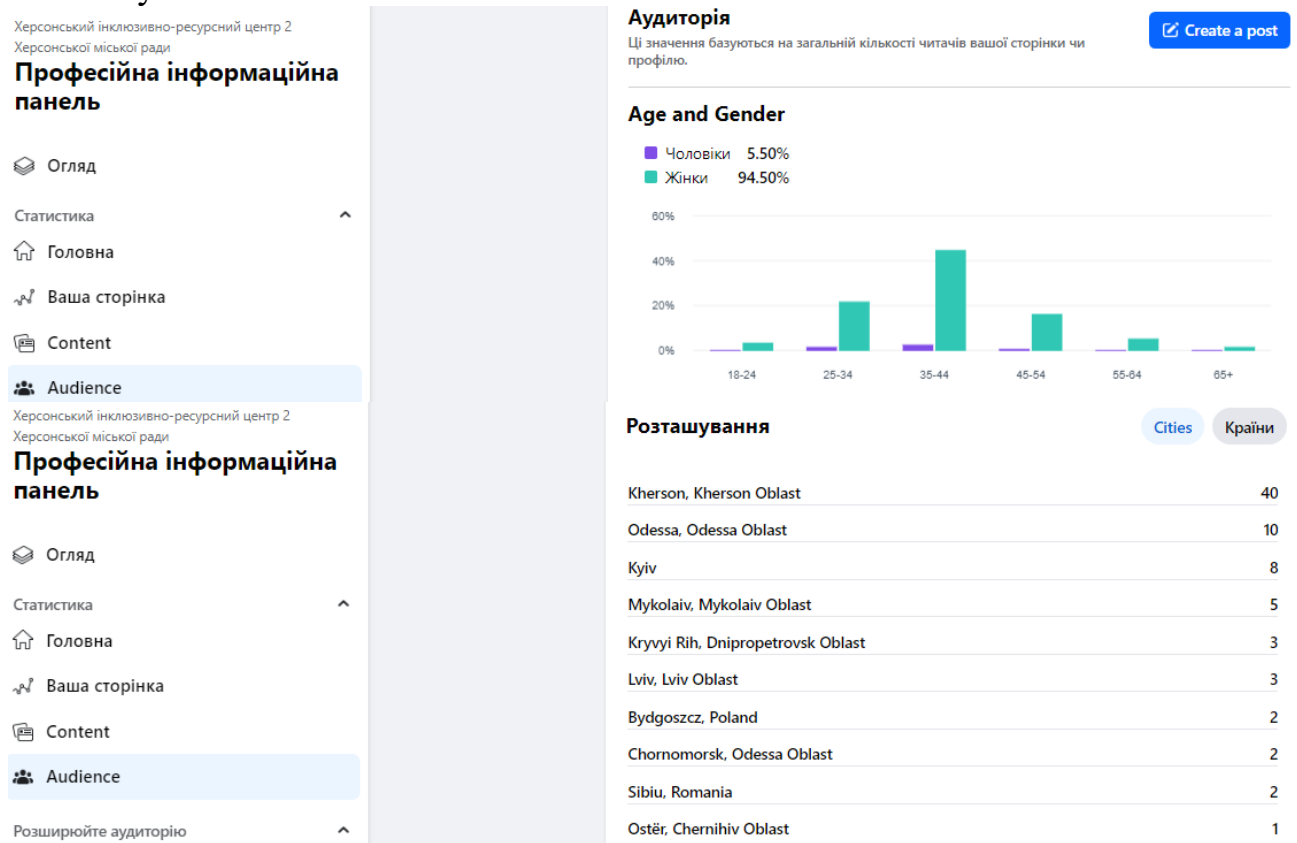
Херсонський інклюзивно-ресурсний центр 2 Херсонської міської ради

Професійна інформаційна панель

Огляд

Статистика

Головна

Ваша сторінка

Content

Audience

Аудиторія

Ці значення базуються на загальній кількості читачів вашої сторінки чи профілю.

Create a post

Age and Gender

Чоловіки 5.50%

Жінки 94.50%

60%

40%

20%

0%

18-24

25-34

35-44

45-54

55-64

65+

Херсонський інклюзивно-ресурсний центр 2 Херсонської міської ради

Професійна інформаційна панель

Огляд

Статистика

Головна

Ваша сторінка

Content

Audience

Розширюйте аудиторію

Розташування

Cities

Країни

| | |
|---|---|
| Kherson, Kherson Oblast | 40 |
| Odessa, Odessa Oblast | 10 |
| Kyiv | 8 |
| Mykolaiv, Mykolaiv Oblast | 5 |
| Kryvyi Rih, Dnipropetrovsk Oblast | 3 |
| Lviv, Lviv Oblast | 3 |
| Bydgoszcz, Poland | 2 |
| Chornomorsk, Odessa Oblast | 2 |
| Sibiu, Romania | 2 |
| Ostër, Chernihiv Oblast | 1 |